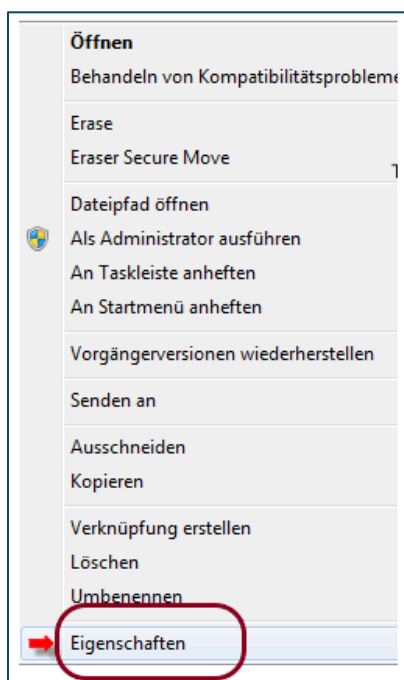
Öffnen
Behandeln von Kompatibilitätsproblem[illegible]
Erase
Eraser Secure Move
T
Dateipfad öffnen
Als Administrator ausführen
An Taskleiste anheften
An Startmenü anheften
Vorgängerversionen wiederherstellen
Senden an
Ausschneiden
Kopieren
Verknüpfung erstellen
Löschen
Umbenennen
Eigenschaften